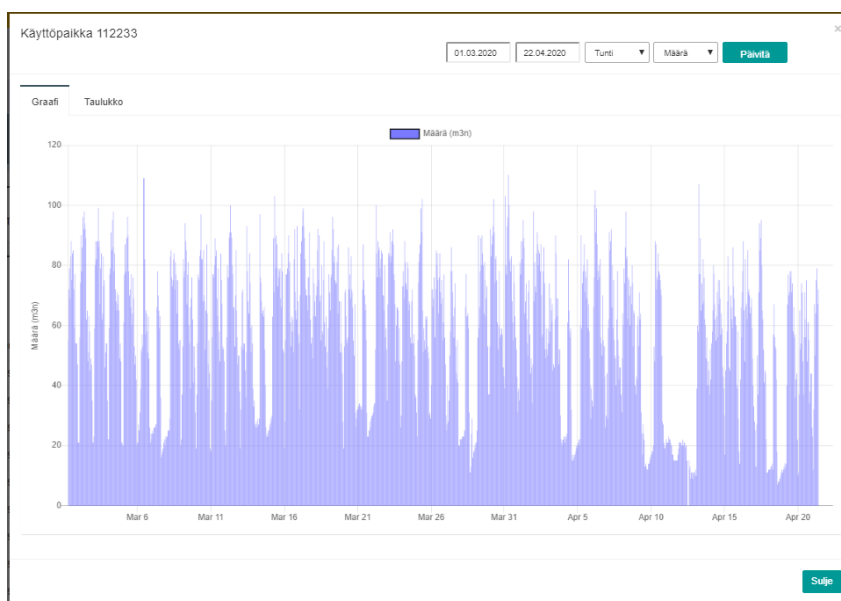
Käyttöpaikka 112233

×

01.03.2020 22.04.2020 Tunti ▼ Määrä ▼ Päivitä

Graafi Taulukko

Määrä (m3n)

120
100
80
60
40
20
0

Määrä (m3n)

Mar 6 Mar 11 Mar 16 Mar 21 Mar 26 Mar 31 Apr 5 Apr 10 Apr 15 Apr 20

Sulje